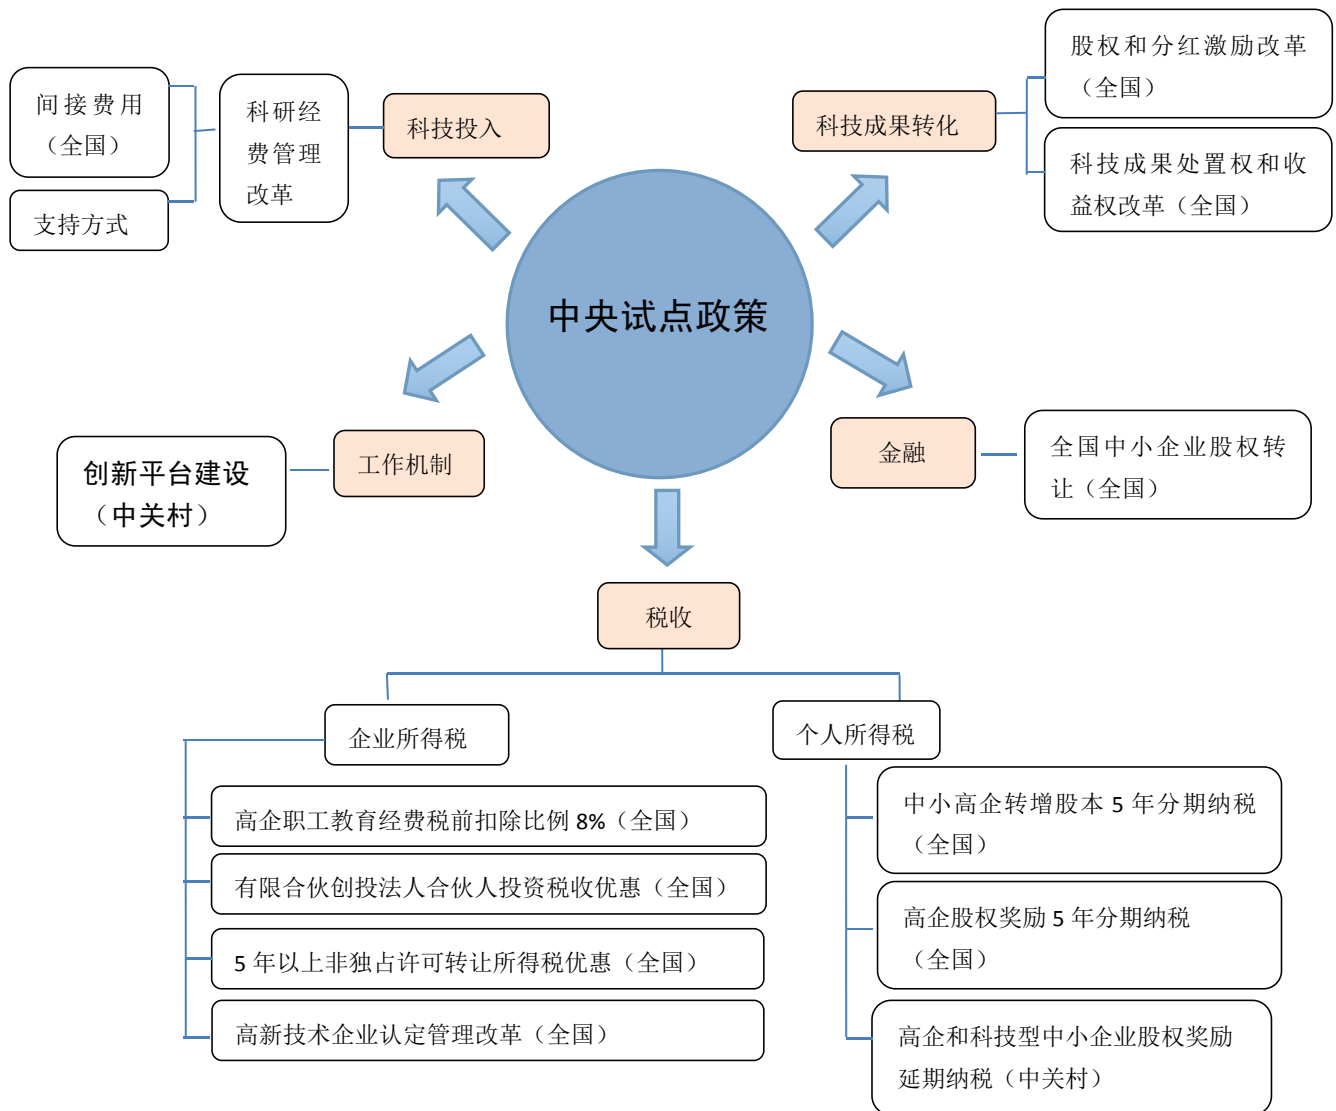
中央试点政策

间接费用（全国）

支持方式

科研经费管理改革

科技投入

科技成果转化

股权和分红激励改革（全国）

科技成果处置权和收益权改革（全国）

创新平台建设（中关村）

工作机制

金融

全国中小企业股权转让（全国）

税收

企业所得税

高企职工教育经费税前扣除比例 8%（全国）

有限合伙创投法人合伙人投资税收优惠（全国）

5 年以上非独占许可转让所得税优惠（全国）

高新技术企业认定管理改革（全国）

个人所得税

中小高企转增股本 5 年分期纳税（全国）

高企股权奖励 5 年分期纳税（全国）

高企和科技型中小企业股权奖励延期纳税（中关村）